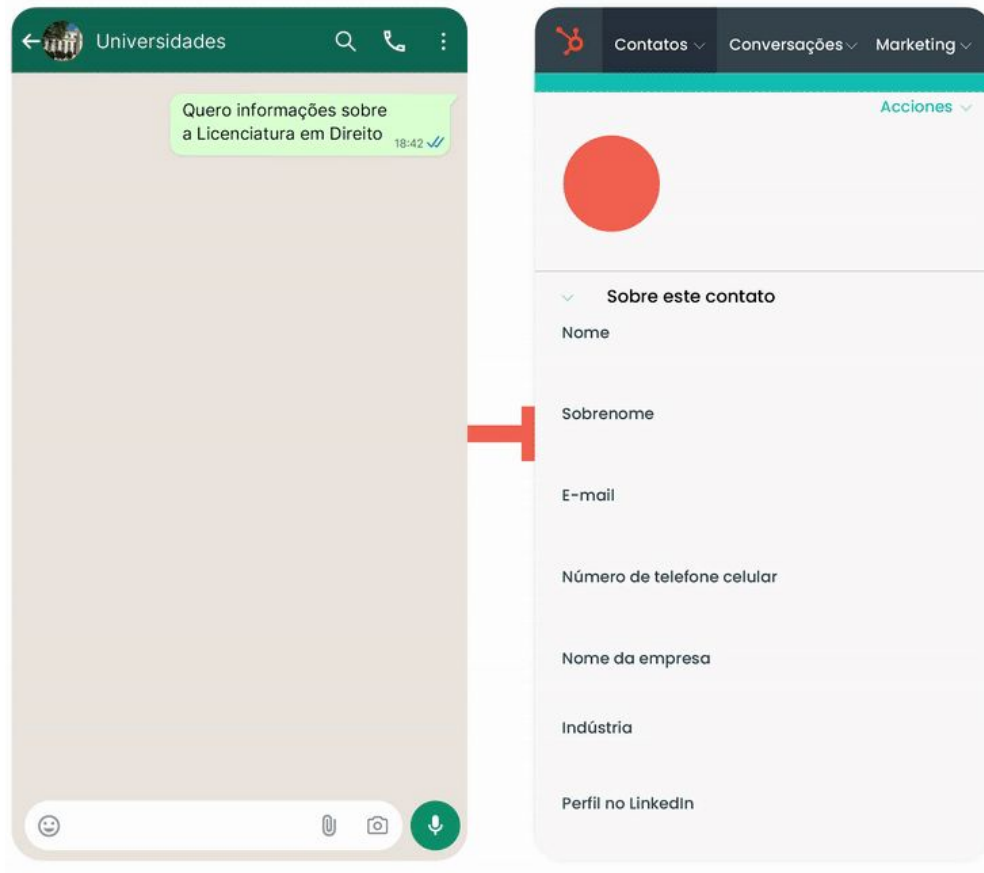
Universidades

Quero informações sobre a Licenciatura em Direito 18:42

Contatos Conversações Marketing

Acciones

Sobre este contato

Nome

Sobrenome

E-mail

Número de telefone celular

Nome da empresa

Indústria

Perfil no LinkedIn